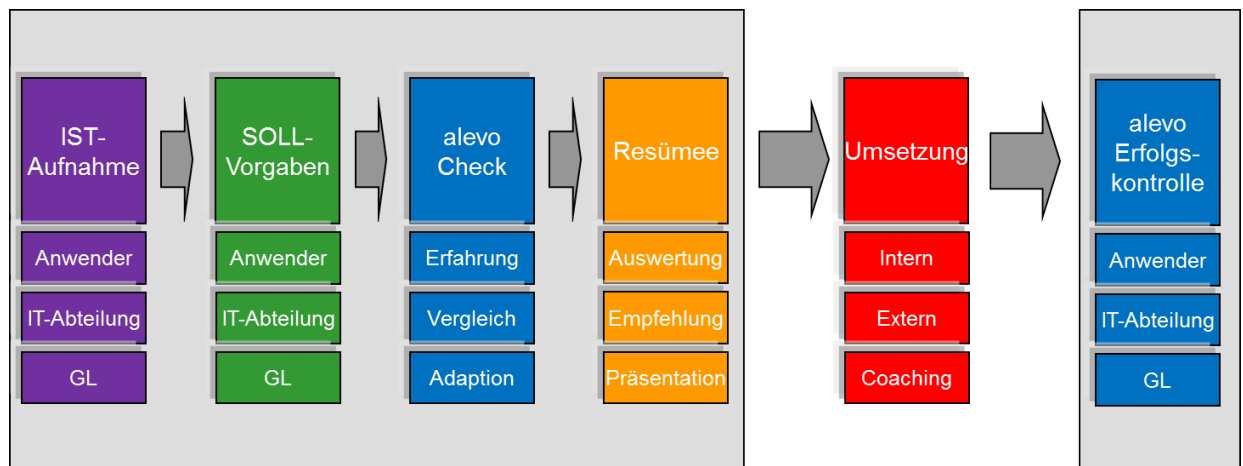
IST-Aufnahme

Anwender

IT-Abteilung

GL

SOLL-Vorgaben

Anwender

IT-Abteilung

GL

alevo Check

Erfahrung

Vergleich

Adaption

Resümee

Auswertung

Empfehlung

Präsentation

Umsetzung

Intern

Extern

Coaching

alevo Erfolgs-kontrolle

Anwender

IT-Abteilung

GL